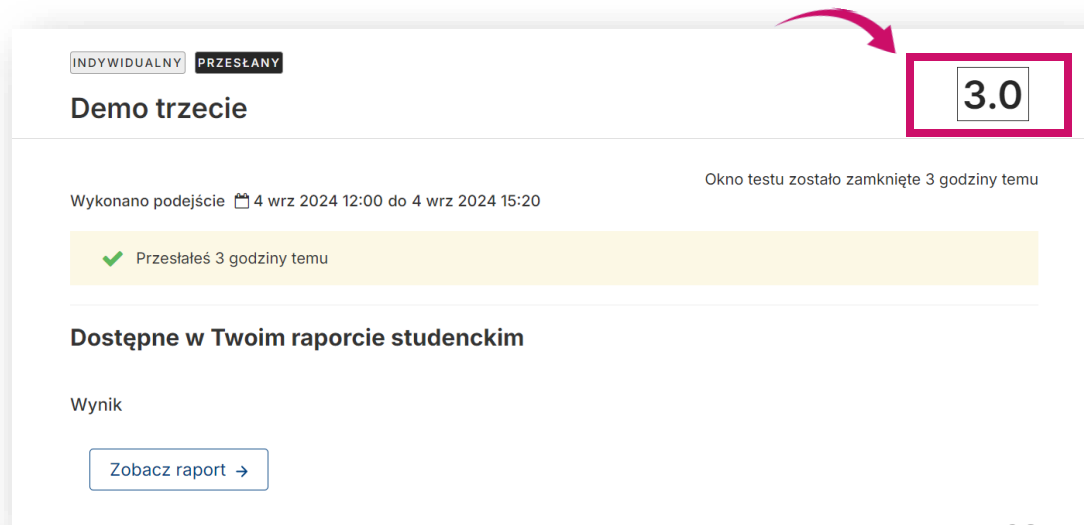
INDYWIDUALNY PRZESŁANY

Demo trzecie

3.0

Okno testu zostało zamknięte 3 godziny temu

Wykonano podejście 4 wrz 2024 12:00 do 4 wrz 2024 15:20

Przesłałeś 3 godziny temu

Dostępne w Twoim raporcie studenckim

Wynik

Zobacz raport →